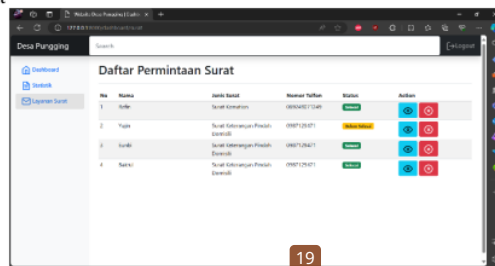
Website Desa Punggung | Dashbo ×

127.0.0.1:8000/dashboard/surat

Desa Pungging

Search

Logout

Dashboard

Statistik

Layanan Surat

Daftar Permintaan Surat

| No | Nama | Jenis Surat | Nomor Telfon | Status | Action |
|---|---|---|---|---|---|
| 1 | Rafle | Surat Kematian | 089604512349 | Selesai | |
| 2 | Yajle | Surat Keterangan Pindah Domisili | 0987125471 | Belum Selesai | |
| 3 | Surdi | Surat Keterangan Pindah Domisili | 0987125471 | Selesai | |
| 4 | Bakrie | Surat Keterangan Pindah Domisili | 0987125471 | Selesai | |

19